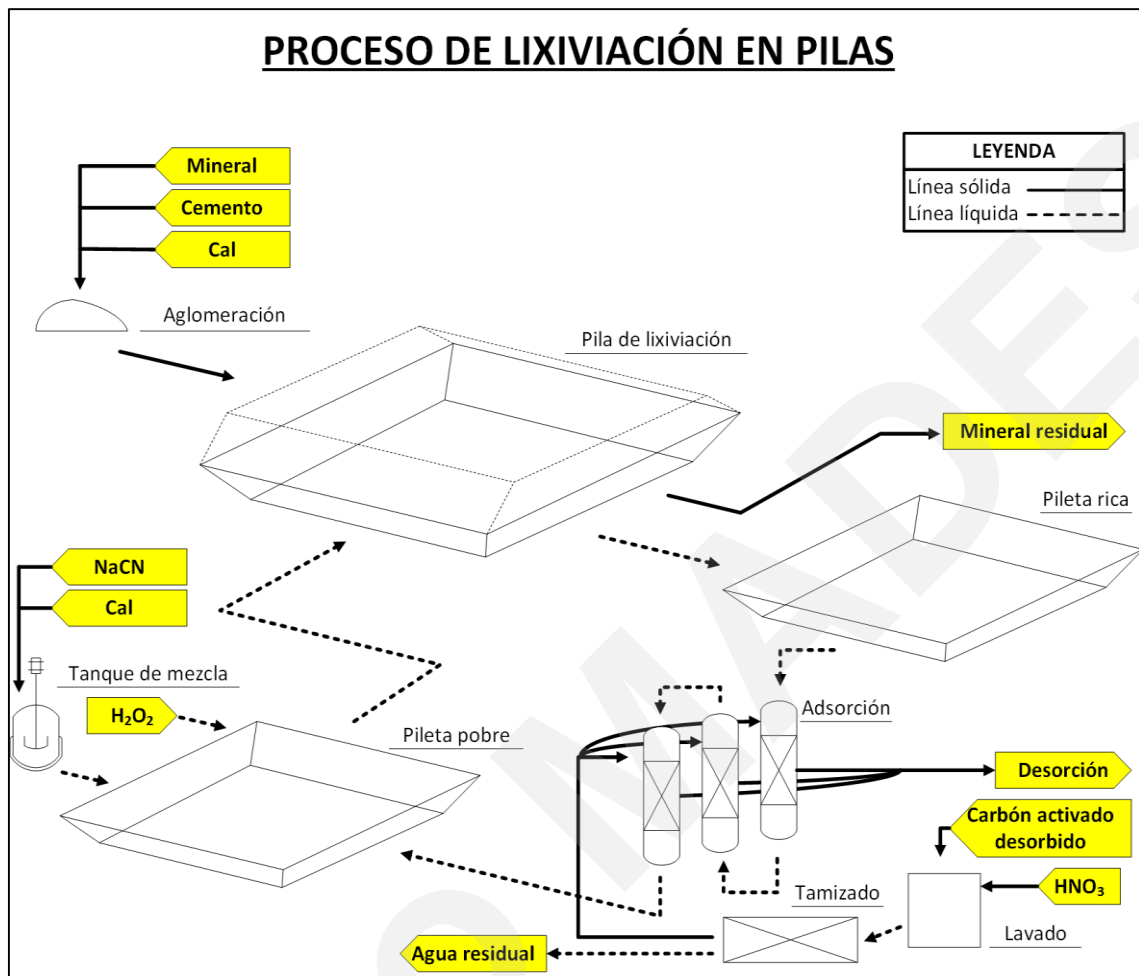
PROCESO DE LIXIVIACIÓN EN PILAS

LEYENDA
Línea sólida
Línea líquida

Mineral
Cemento
Cal

Aglomeración

Pila de lixiviación

Mineral residual

Pileta rica

NaCN
Cal

Tanque de mezcla

$H_2O_2$

Pileta pobre

Adsorción

Desorción

Carbón activado desorbido

$HNO_3$

Tamizado

Lavado

Agua residual